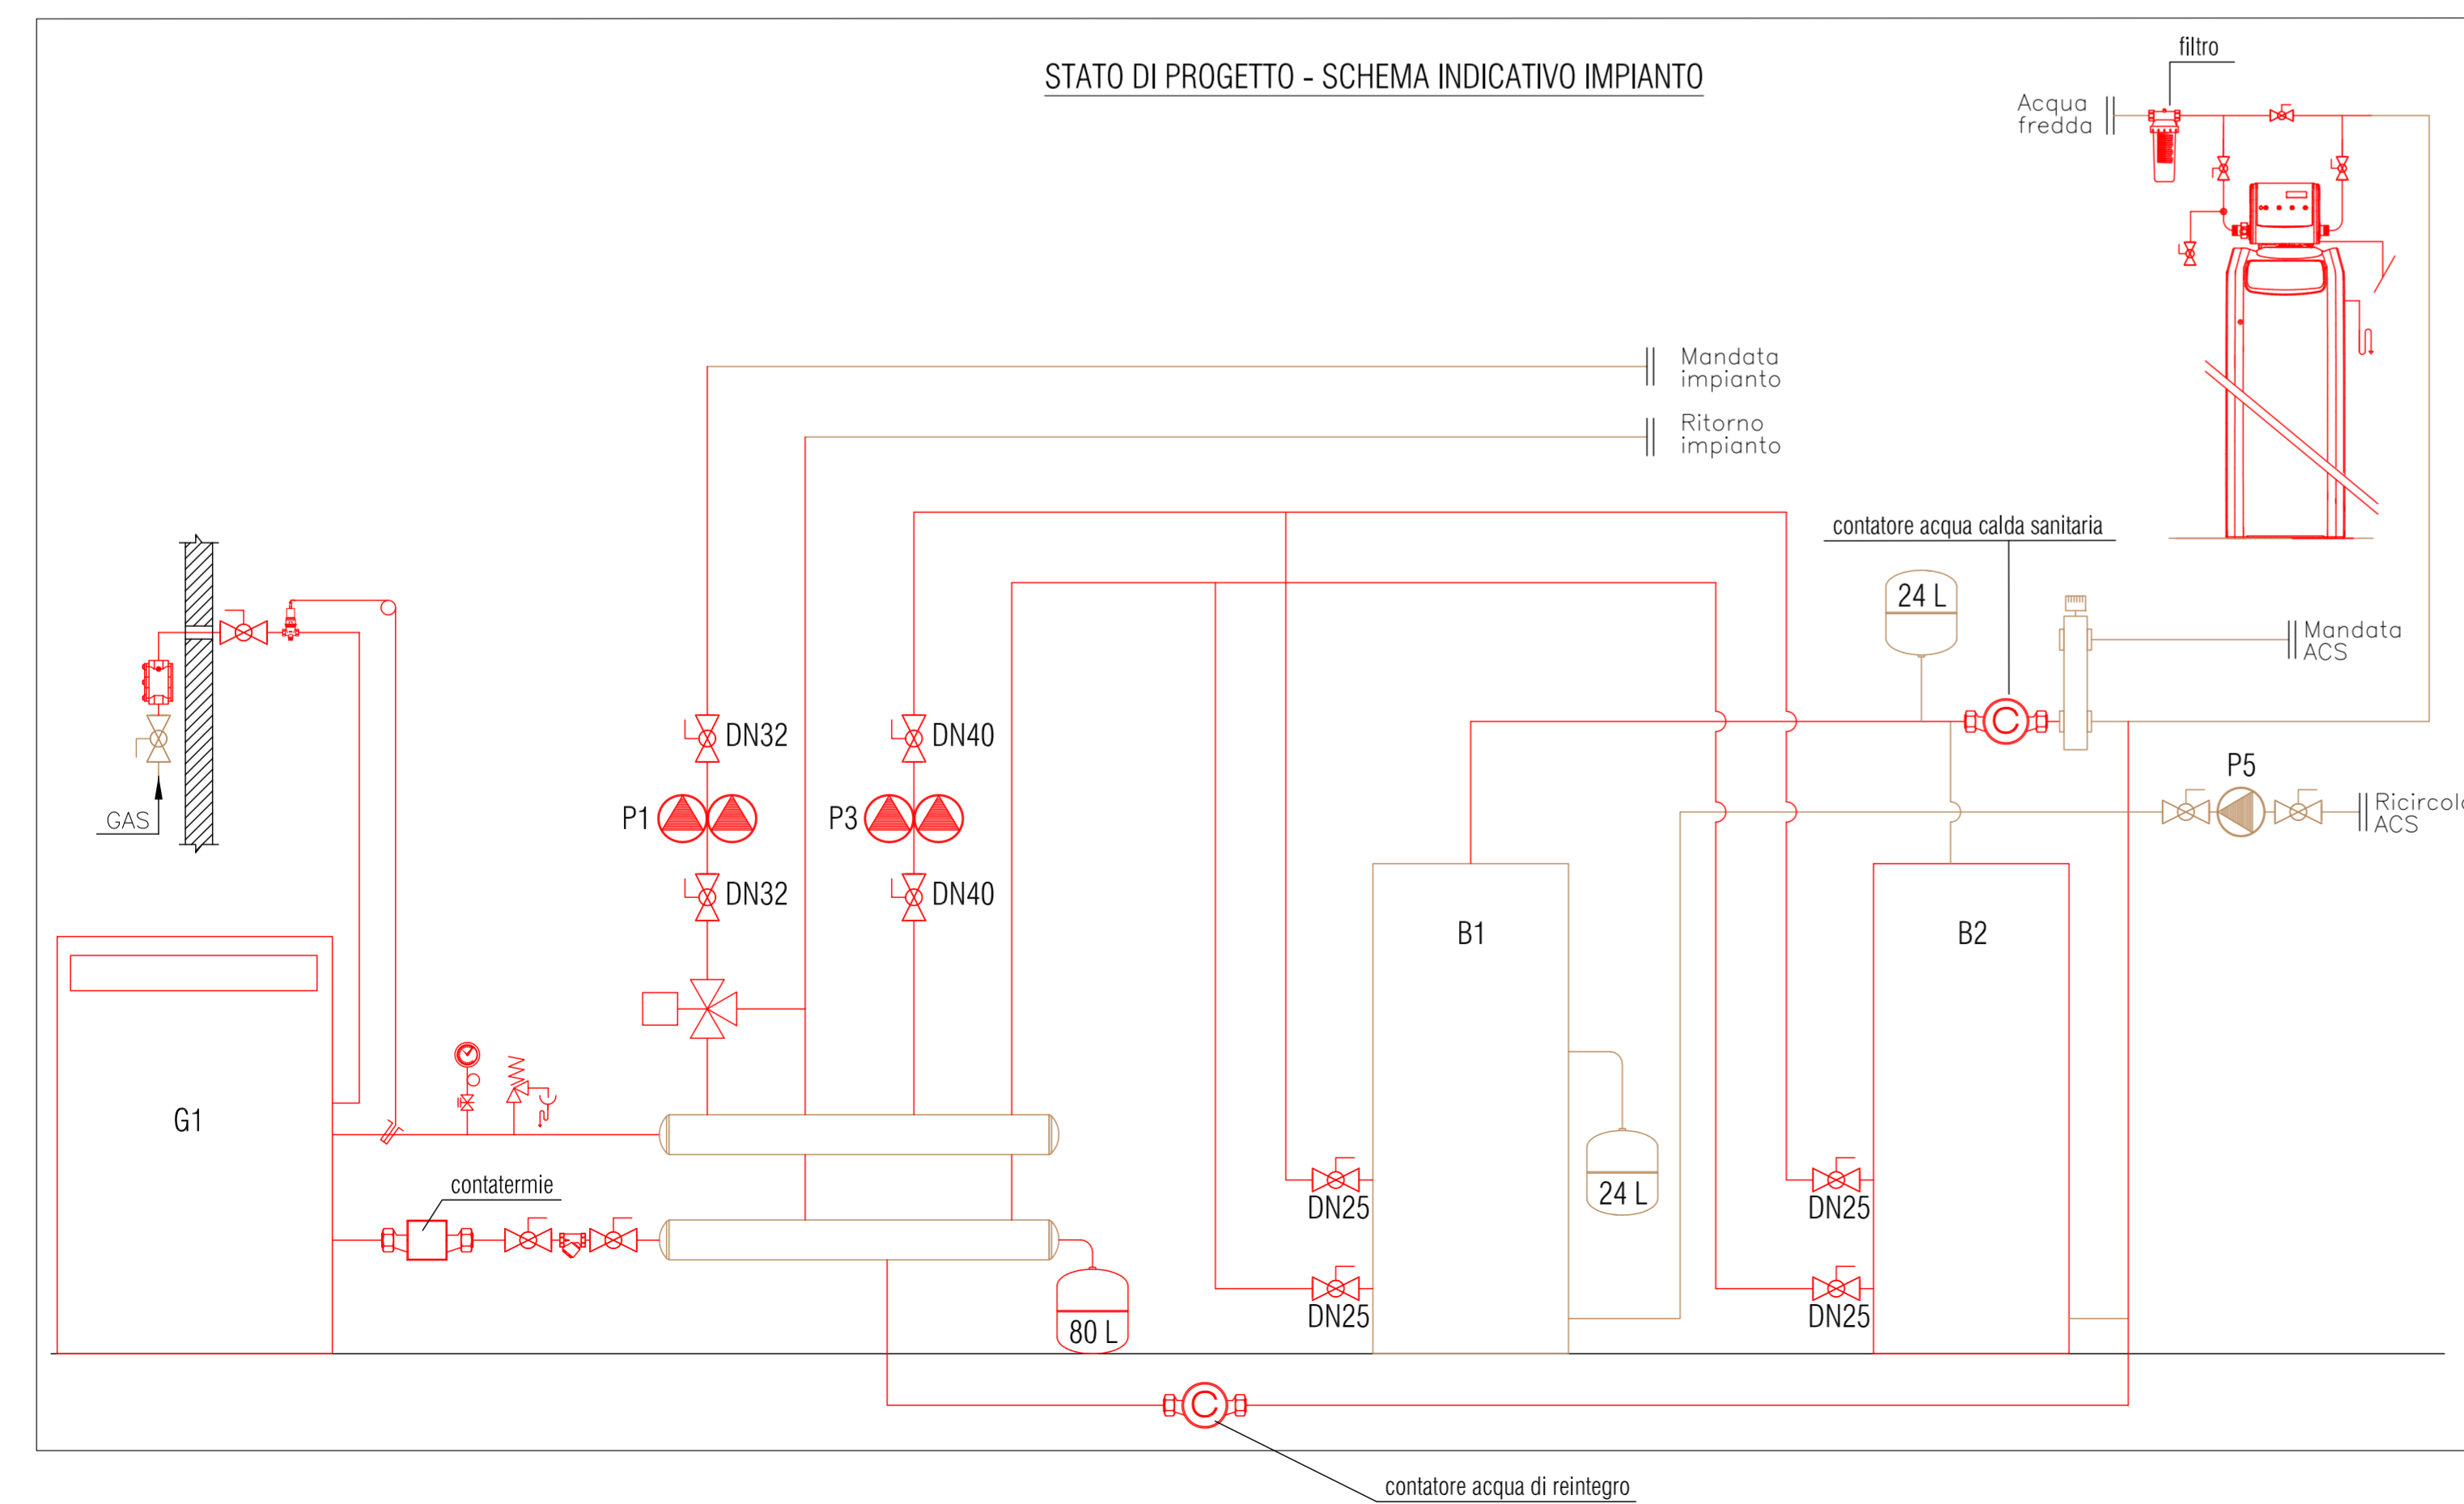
STATO DI PROGETTO - SCHEMA INDICATIVO IMPIANTO

filtro

Acqua fredda

Mandata impianto

Ritorno impianto

contatore acqua calda sanitaria

24 L

Mandata ACS

DN32

DN40

P1

P3

DN32

DN40

P5

Ricircolo ACS

GAS

B1

B2

G1

contatermie

24 L

DN25

DN25

DN25

DN25

80 L

contatore acqua di reintegro